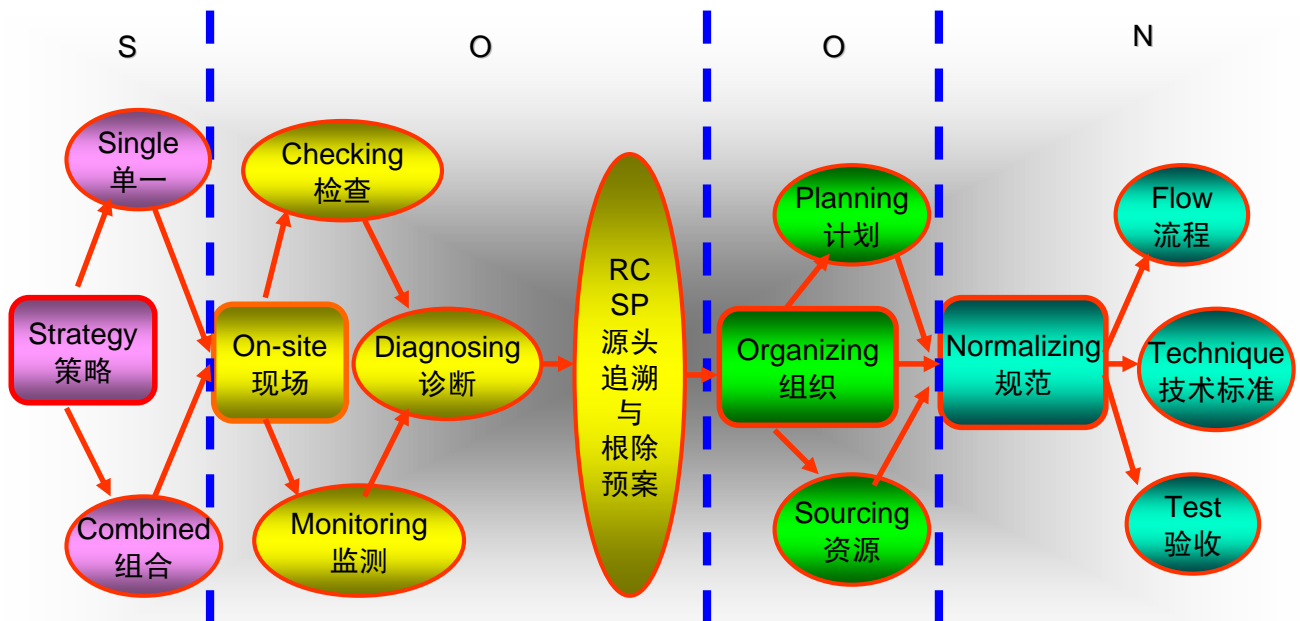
S

O

O

N

Single
单一

Strategy
策略

Combined
组合

Checking
检查

On-site
现场

Diagnosing
诊断

Monitoring
监测

RC
SP
源头
追溯
与
根除
预案

Planning
计划

Organizing
组织

Sourcing
资源

Normalizing
规范

Flow
流程

Technique
技术标准

Test
验收